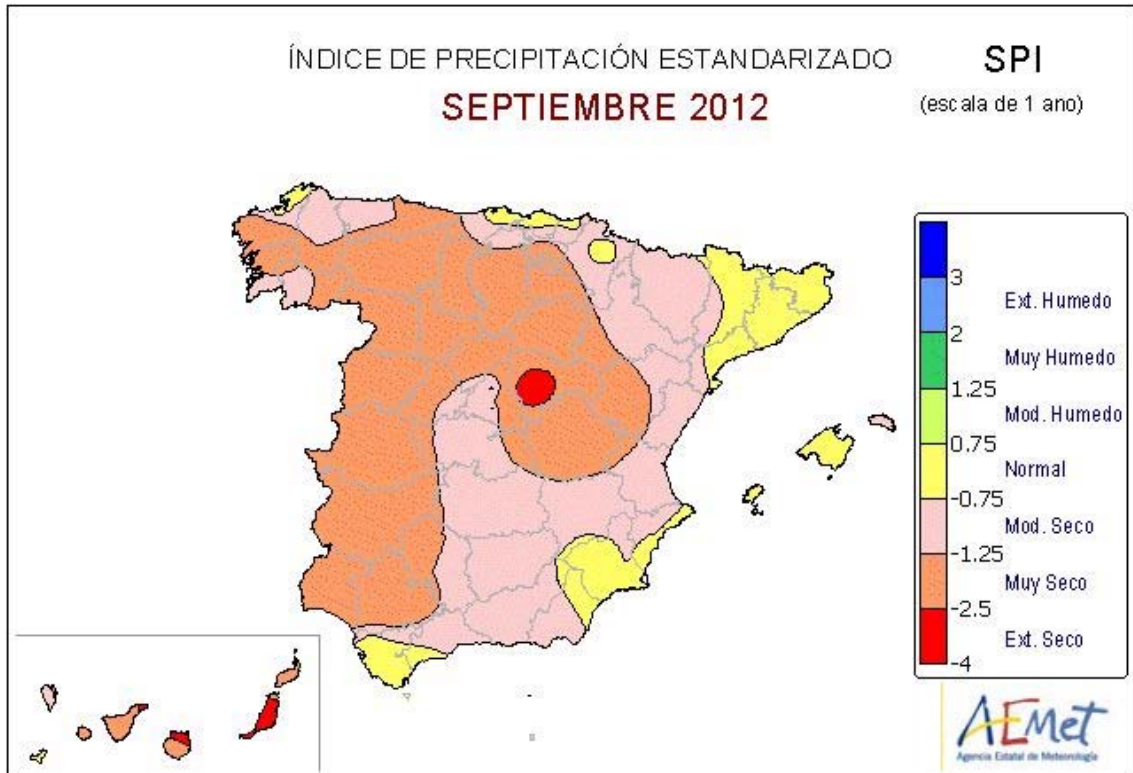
ÍNDICE DE PRECIPITACIÓN ESTANDARIZADO

SPI

SEPTIEMBRE 2012

(escala de 1 ano)

3
Ext. Humedo
2
Muy Humedo
1.25
Mod. Humedo
0.75
Normal
-0.75
Mod. Seco
-1.25
Muy Seco
-2.5
Ext. Seco
-4

AEMet
Agencia Estatal de Meteorología